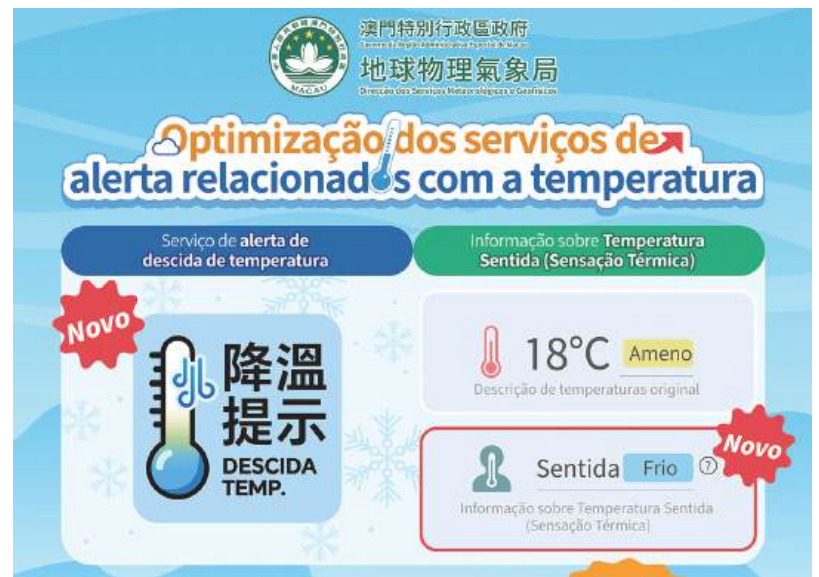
澳門特別行政區政府
Governo da Região Administrativa Especial de Macau
地球物理氣象局
Direcção dos Serviços Meteorológicos e Geofísicos

MACAU

Optimização dos serviços de alerta relacionados com a temperatura

Serviço de alerta de descida de temperatura

Informação sobre Temperatura Sentida (Sensação Térmica)

Novo

降溫提示
DESCIDA TEMP.

18°C Ameno
Descrição de temperaturas original

Novo

Sentida Frio ?
Informação sobre Temperatura Sentida (Sensação Térmica)